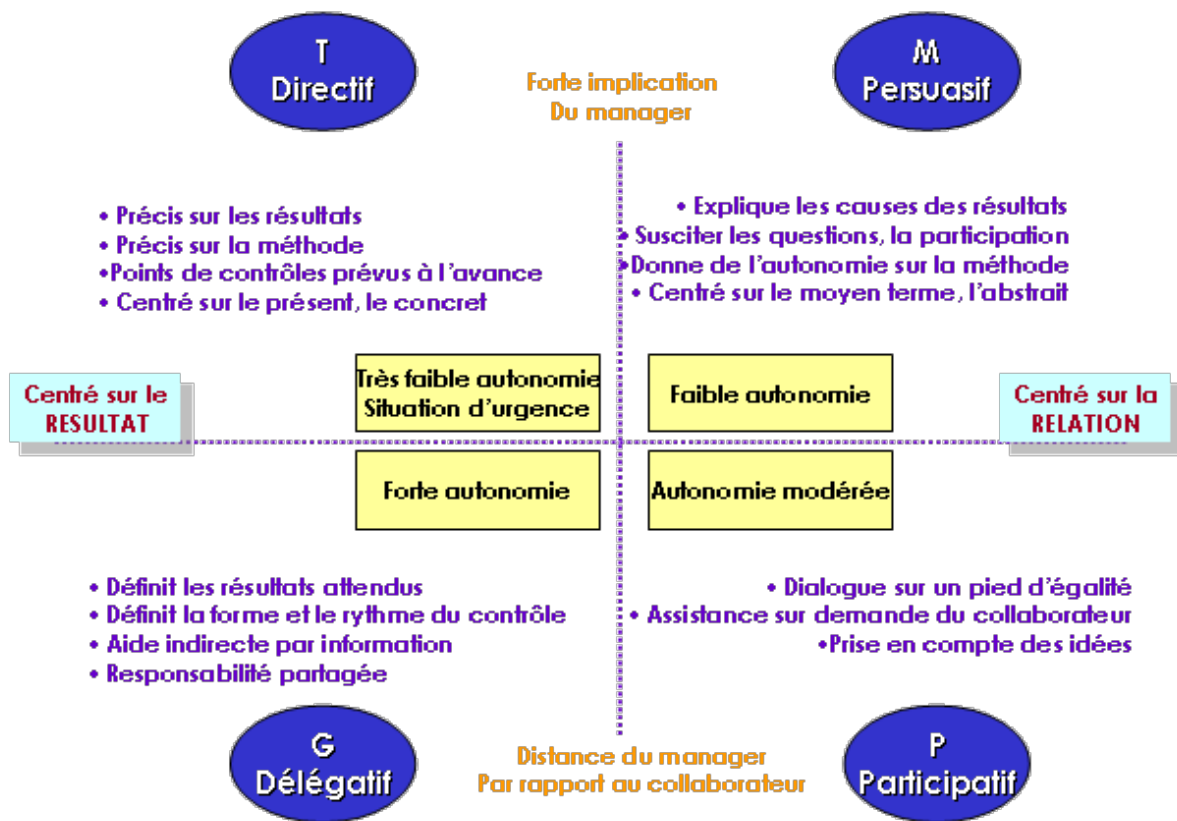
T
Directif

Forte implication
Du manager

M
Persuasif

• Précis sur les résultats
• Précis sur la méthode
•Points de contrôles prévus à l'avance
• Centré sur le présent, le concret

• Explique les causes des résultats
• Susciter les questions, la participation
•Donne de l'autonomie sur la méthode
• Centré sur le moyen terme, l'abstrait

Centré sur le RESULTAT

Très faible autonomie
Situation d'urgence

Faible autonomie

Centré sur la RELATION

Forte autonomie

Autonomie modérée

• Définit les résultats attendus
• Définit la forme et le rythme du contrôle
• Aide indirecte par information
• Responsabilité partagée

• Dialogue sur un pied d'égalité
• Assistance sur demande du collaborateur
•Prise en compte des idées

G
Délégatif

Distance du manager
Par rapport au collaborateur

P
Participatif